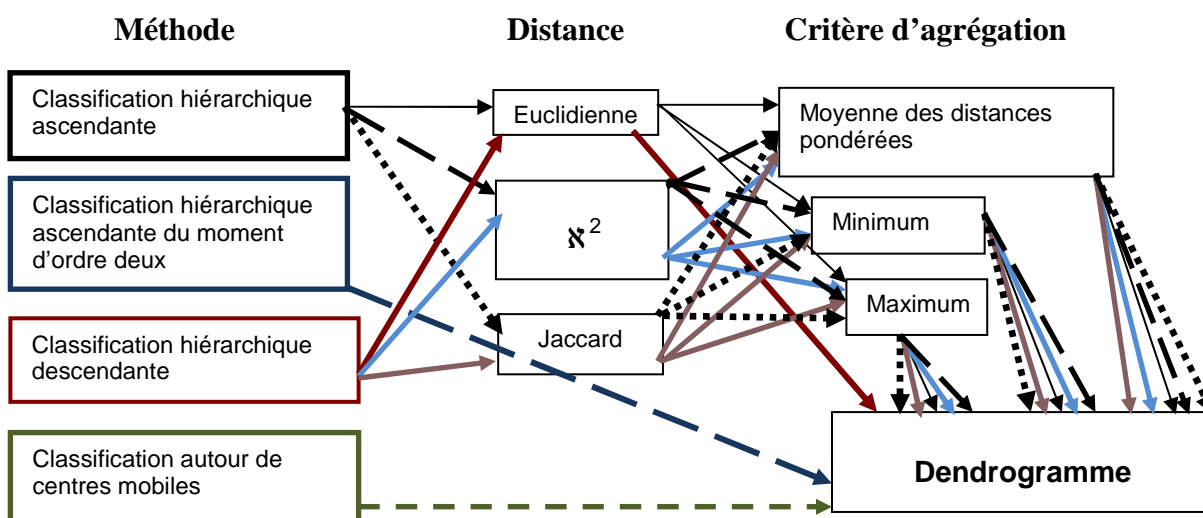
Méthode

Distance

Critère d'agrégation

Classification hiérarchique ascendante

Classification hiérarchique ascendante du moment d'ordre deux

Classification hiérarchique descendante

Classification autour de centres mobiles

Euclidienne

$\aleph^2$

Jaccard

Moyenne des distances pondérées

Minimum

Maximum

Dendrogramme